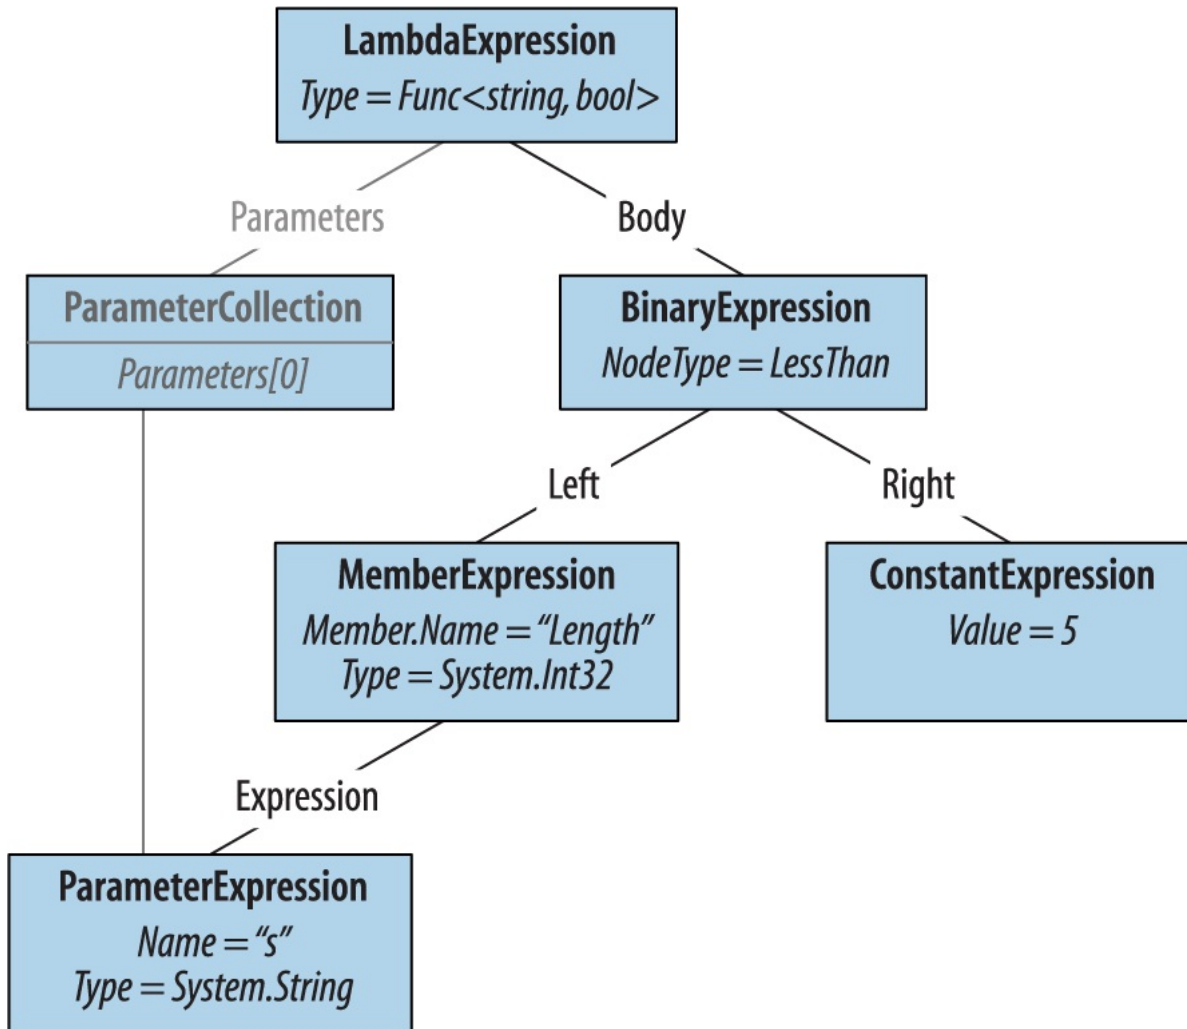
LambdaExpression
Type = Func<string, bool>

Parameters

Body

ParameterCollection
Parameters[0]

BinaryExpression
NodeType = LessThan

Left

Right

MemberExpression
Member.Name = “Length”
Type = System.Int32

ConstantExpression
Value = 5

Expression

ParameterExpression
Name = “s”
Type = System.String